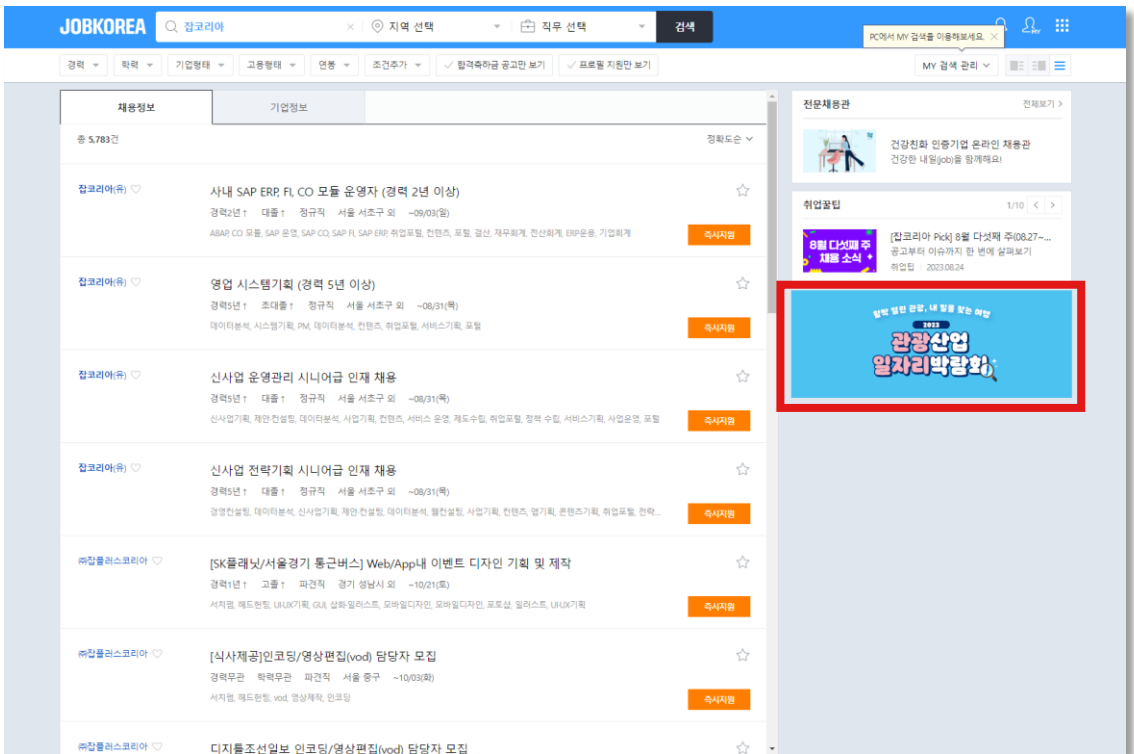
JOBKOREA 잡코리아 × 지역 선택 직무 선택 검색 PC에서 MY 검색을 이용해보세요.

경력 학력 기업형태 고용형태 연봉 조건추가 합격축하금 공고만 보기 프로필 지원만 보기 MY 검색 관리

채용정보 기업정보

총 5,783건 정확도순

잡코리아(유)
사내 SAP ERP, FI, CO 모듈 운영자 (경력 2년 이상)
경력2년↑ 대졸↑ 정규직 서울 서초구 외 ~09/03(일)
ABAP, CO 모듈, SAP 운영, SAP CO, SAP FI, SAP ERP, 취업포털, 컨텐츠, 포털, 결산, 재무회계, 전산회계, ERP운용, 기업회계
즉시지원

잡코리아(유)
영업 시스템기획 (경력 5년 이상)
경력5년↑ 초대졸↑ 정규직 서울 서초구 외 ~08/31(목)
데이터분석, 시스템기획, PM, 데이터분석, 컨텐츠, 취업포털, 서비스기획, 포털
즉시지원

잡코리아(유)
신사업 운영관리 시니어급 인재 채용
경력5년↑ 대졸↑ 정규직 서울 서초구 외 ~08/31(목)
신사업기획, 제안컨설팅, 데이터분석, 사업기획, 컨텐츠, 서비스 운영, 제도수립, 취업포털, 정책 수립, 서비스기획, 사업운영, 포털
즉시지원

잡코리아(유)
신사업 전략기획 시니어급 인재 채용
경력5년↑ 대졸↑ 정규직 서울 서초구 외 ~08/31(목)
경영컨설팅, 데이터분석, 신사업기획, 제안컨설팅, 데이터분석, 웹컨설팅, 사업기획, 컨텐츠, 앱기획, 콘텐츠기획, 취업포털, 전략...
즉시지원

㈜잡플러스코리아
[SK플래닛/서울경기 통근버스] Web/App내 이벤트 디자인 기획 및 제작
경력1년↑ 고졸↑ 파견직 경기 성남시 외 ~10/21(토)
서치펌, 헤드헌팅, UI,UX기획, GUI, 삽화·일러스트, 모바일디자인, 모바일디자인, 포토샵, 일러스트, UI,UX기획
즉시지원

㈜잡플러스코리아
[식사제공]인코딩/영상편집(vod) 담당자 모집
경력무관 학력무관 파견직 서울 중구 ~10/03(화)
서치펌, 헤드헌팅, vod, 영상제작, 인코딩
즉시지원

㈜잡플러스코리아
디지틀조선일보 인코딩/영상편집(vod) 담당자 모집

전문채용관 전체보기 >
건강친화 인증기업 온라인 채용관
건강한 내일(job)을 함께해요!

취업꿀팁 1/10
8월 다섯째 주 채용 소식
[잡코리아 Pick] 8월 다섯째 주(08.27~...
공고부터 이슈까지 한 번에 살펴보기
취업팁 2023.08.24

일할 맛 나는 관광, 내 일을 찾는 여정
2023
관광산업 일자리박람회